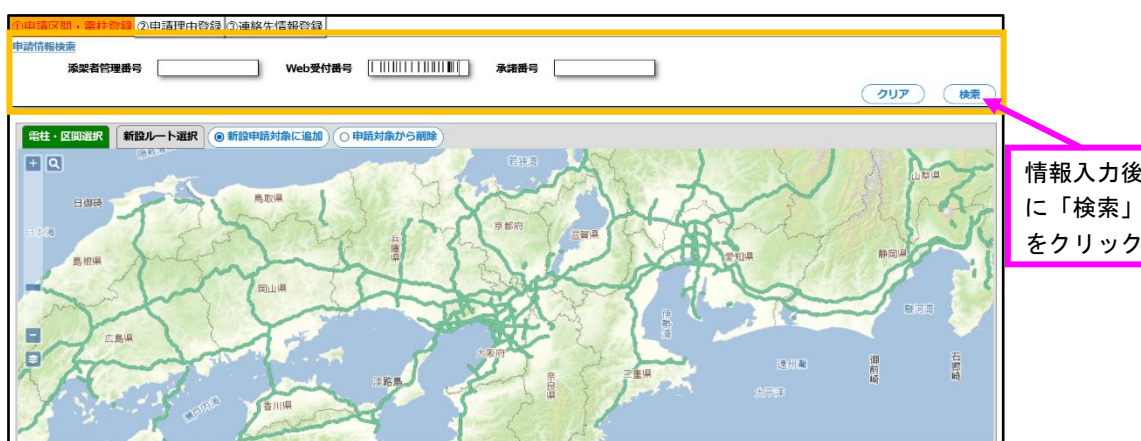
①申請区間・電柱登録 ②申請理由登録 ③連絡先情報登録

申請情報検索

添架者管理番号

Web受付番号

承諾番号

クリア

検索

電柱・区間選択

新設ルート選択

新設申請対象に追加

申請対象から削除

若狭湾

日御碕

鳥取県

日本海

島根県

兵庫県

京都府

滋賀県

岐阜県

山梨県

愛知県

静岡県

岡山県

駿河湾

広島県

伊勢湾

大阪府

遠州灘

御前崎

石廊崎

淡路島

奈良県

三重県

太平洋

香川県

燧灘

情報入力後に「検索」をクリック